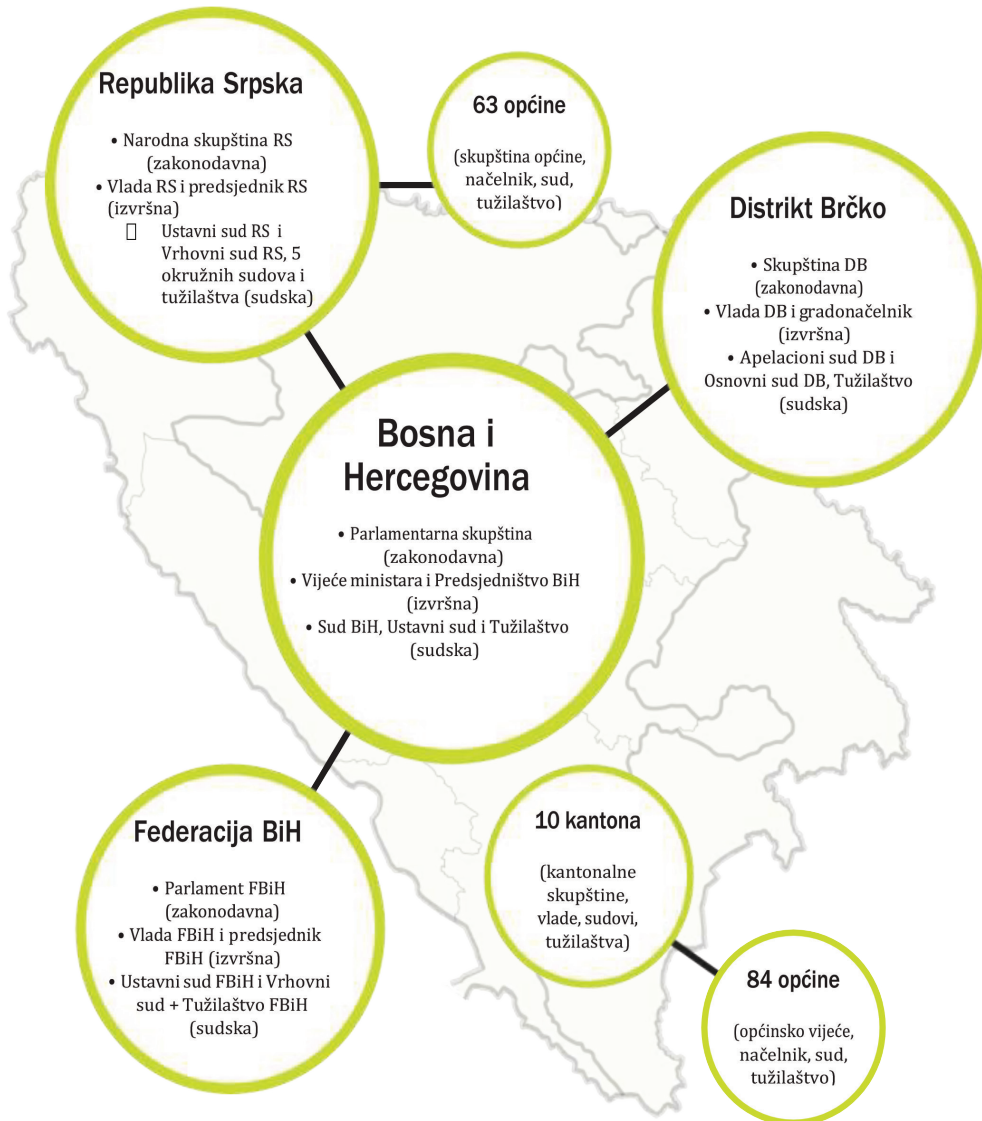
Republika Srpska

• Narodna skupština RS (zakonodavna)
• Vlada RS i predsjednik RS (izvršna)
 Ustavni sud RS i Vrhovni sud RS, 5 okružnih sudova i tužilaštva (sudska)

63 općine

(skupština općine, načelnik, sud, tužilaštvo)

Distrikt Brčko

• Skupština DB (zakonodavna)
• Vlada DB i gradonačelnik (izvršna)
• Apelacioni sud DB i Osnovni sud DB, Tužilaštvo (sudska)

Bosna i Hercegovina

• Parlamentarna skupština (zakonodavna)
• Vijeće ministara i Predsjedništvo BiH (izvršna)
• Sud BiH, Ustavni sud i Tužilaštvo (sudska)

Federacija BiH

• Parlament FBiH (zakonodavna)
• Vlada FBiH i predsjednik FBiH (izvršna)
• Ustavni sud FBiH i Vrhovni sud + Tužilaštvo FBiH (sudska)

10 kantona

(kantonalne skupštine, vlade, sudovi, tužilaštva)

84 općine

(općinsko vijeće, načelnik, sud, tužilaštvo)